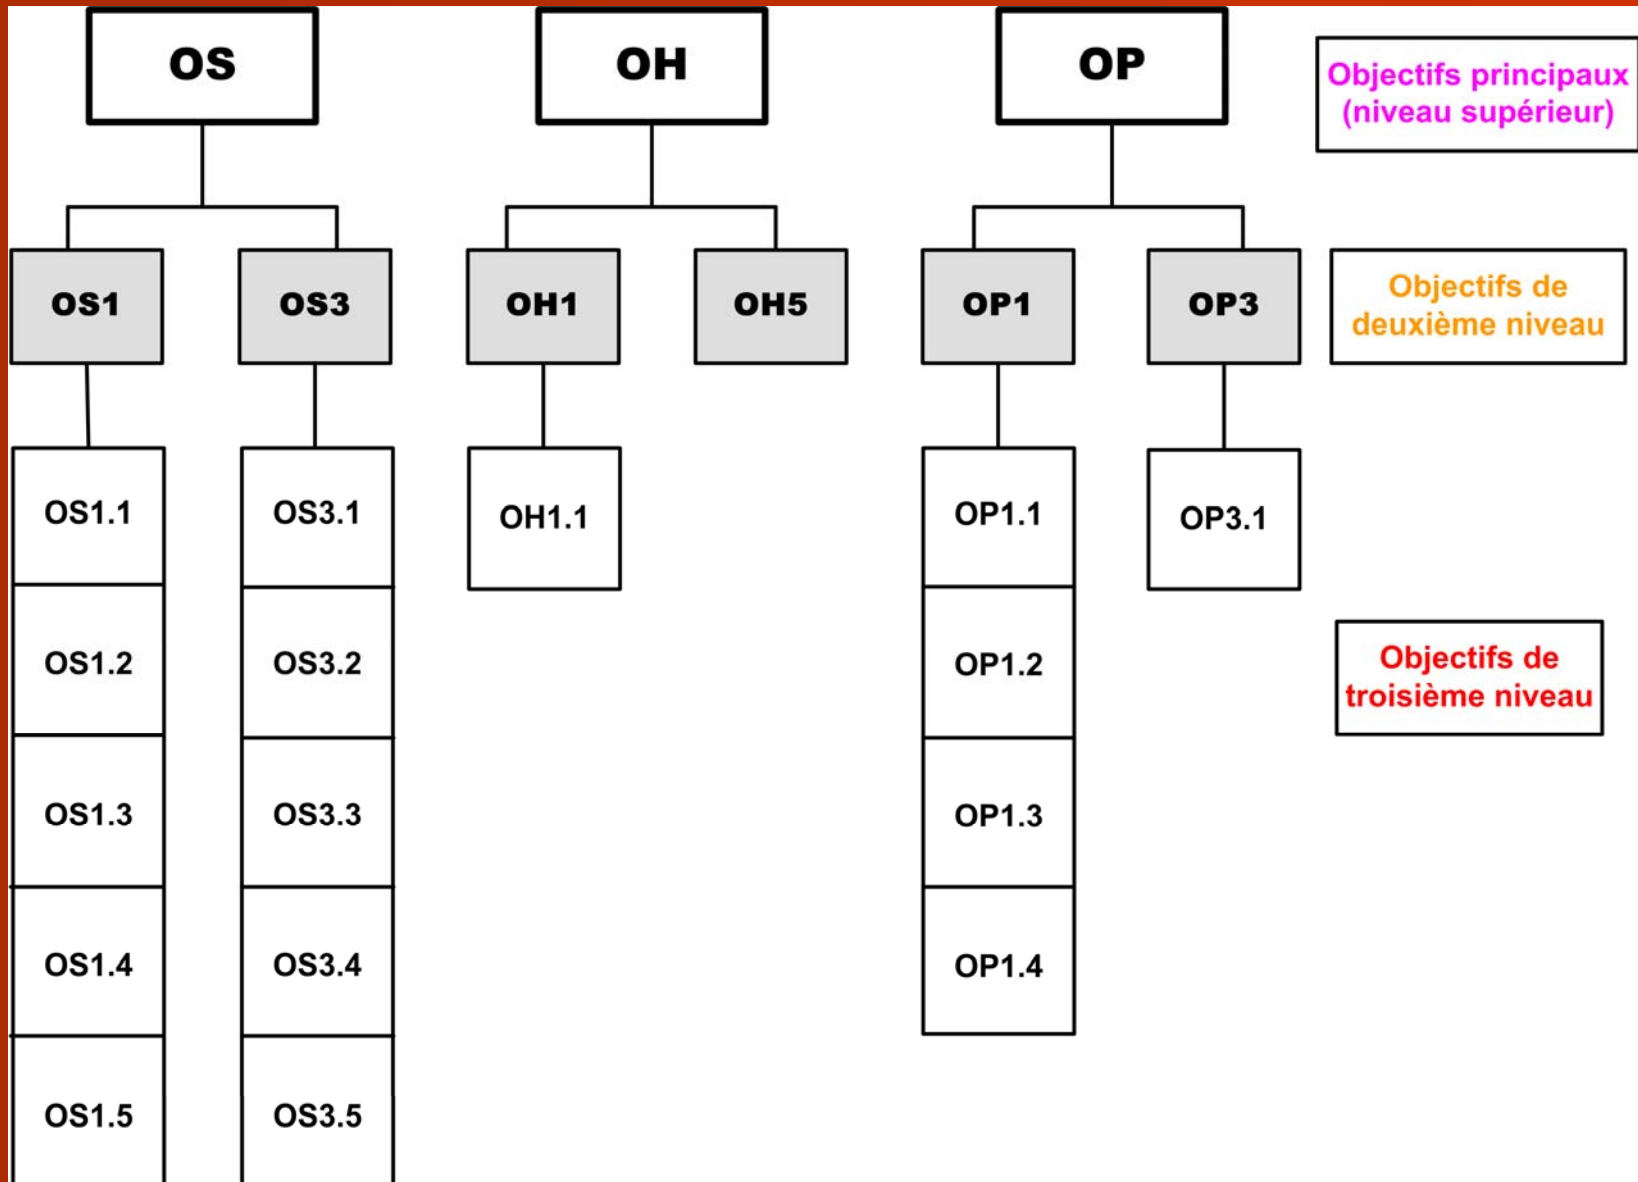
OS

OH

OP

Objectifs principaux (niveau supérieur)

OS1

OS3

OH1

OH5

OP1

OP3

Objectifs de deuxième niveau

OS1.1

OS3.1

OH1.1

OP1.1

OP3.1

OS1.2

OS3.2

OP1.2

Objectifs de troisième niveau

OS1.3

OS3.3

OP1.3

OS1.4

OS3.4

OP1.4

OS1.5

OS3.5